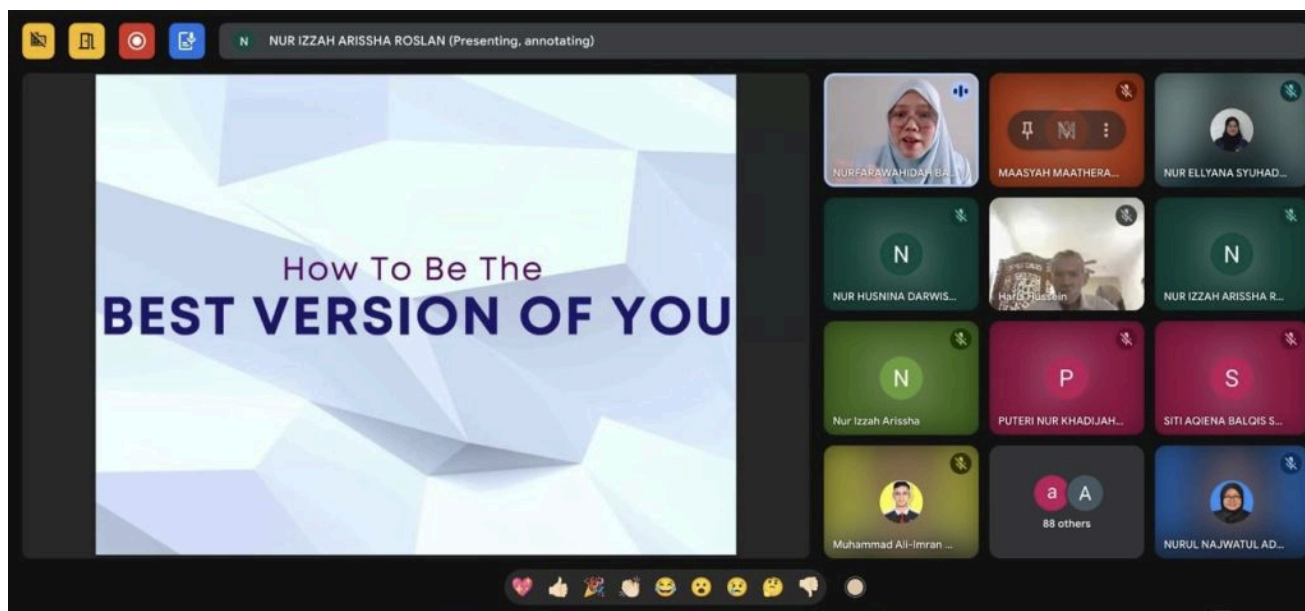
N NUR IZZAH ARISSHA ROSLAN (Presenting, annotating)

How To Be The
BEST VERSION OF YOU

NURFARAWAHIDAH BA...
MAASYAH MAATHERA...
NUR ELLYANA SYUHAD...
N
NUR HUSNINA DARWIS...
Harun Hussein
N
NUR IZZAH ARISSHA R...
N
Nur Izzah Arissha
P
PUTERI NUR KHADIJAH...
S
SITI AQIENA BALQIS S...
Muhammad Ali-Imran ...
a A
88 others
NURUL NAJWATUL AD...